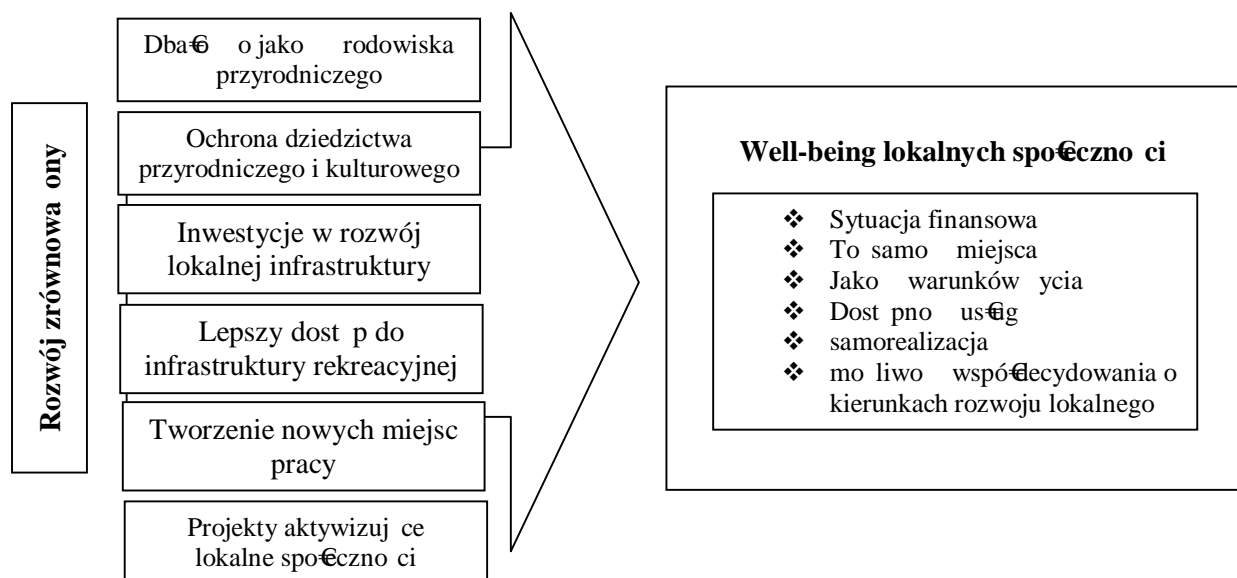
Rozwój zrównowa ony

Dba€ o jako rodowiska przyrodniczego

Ochrona dziedzictwa przyrodniczego i kulturowego

Inwestycje w rozwój lokalnej infrastruktury

Lepszy dost p do infrastruktury rekreacyjnej

Tworzenie nowych miejsc pracy

Projekty aktywizuj ce lokalne spo€eczno ci

Well-being lokalnych spo€eczno ci

❖ Sytuacja finansowa
❖ To samo miejsca
❖ Jako warunków ycia
❖ Dost pno us€ug
❖ samorealizacja
❖ mo liwo wspó€decydowania o kierunkach rozwoju lokalnego